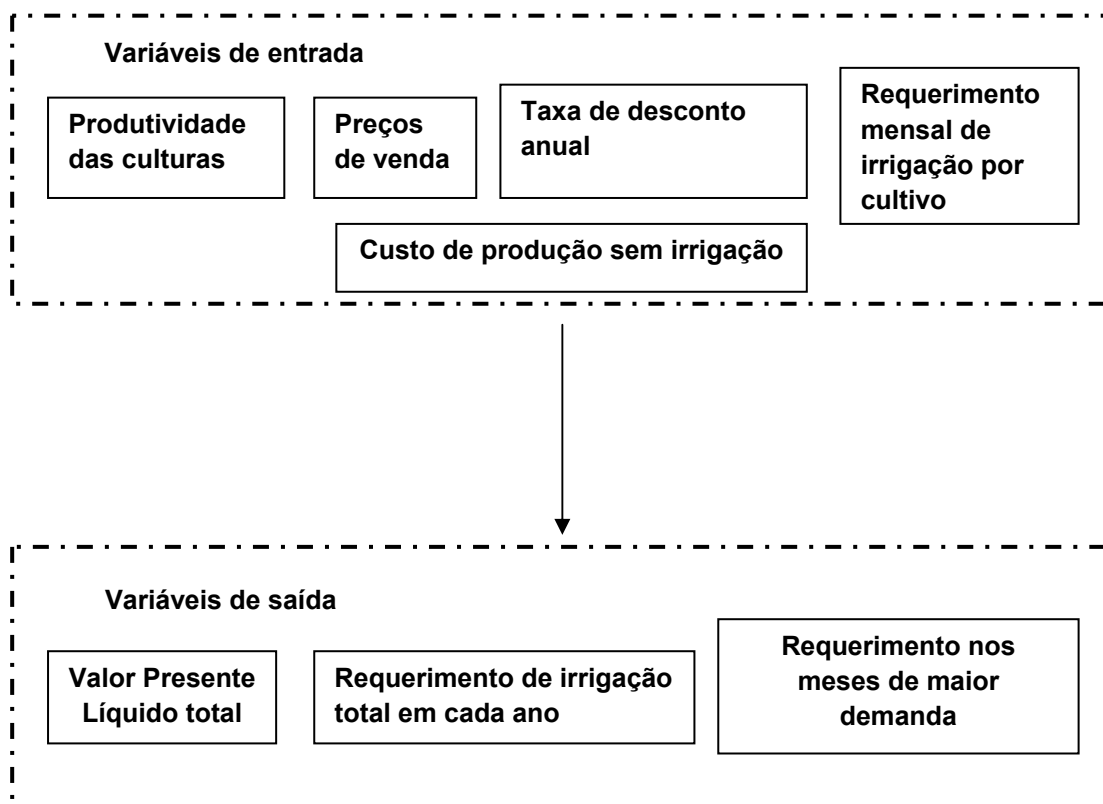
Variáveis de entrada

Produtividade das culturas

Preços de venda

Taxa de desconto anual

Requerimento mensal de irrigação por cultivo

Custo de produção sem irrigação

Variáveis de saída

Valor Presente Líquido total

Requerimento de irrigação total em cada ano

Requerimento nos meses de maior demanda